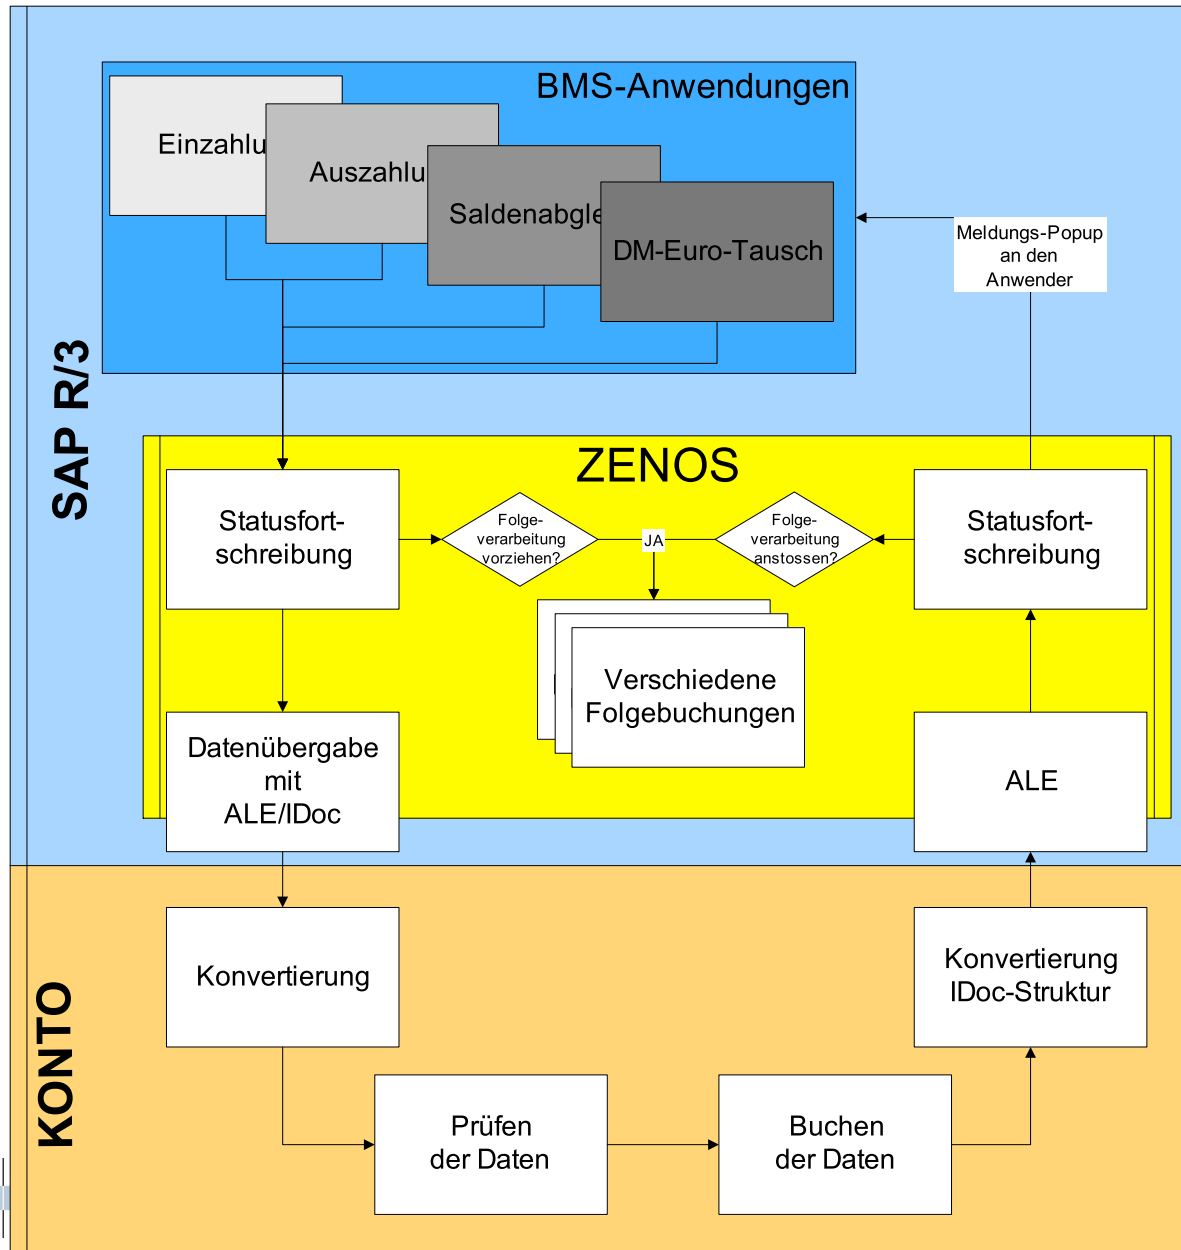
BMS-Anwendungen

Einzahlu

Auszahlu

Saldenabgle

DM-Euro-Tausch

Meldungs-Popup an den Anwender

SAP R/3

ZENOS

Statusfortschreibung

Folgeverarbeitung vorziehen?

JA

Folgeverarbeitung anstossen?

Statusfortschreibung

Verschiedene Folgebuchungen

Datenübergabe mit ALE/IDoc

ALE

KONTO

Konvertierung

Konvertierung IDoc-Struktur

Prüfen der Daten

Buchen der Daten